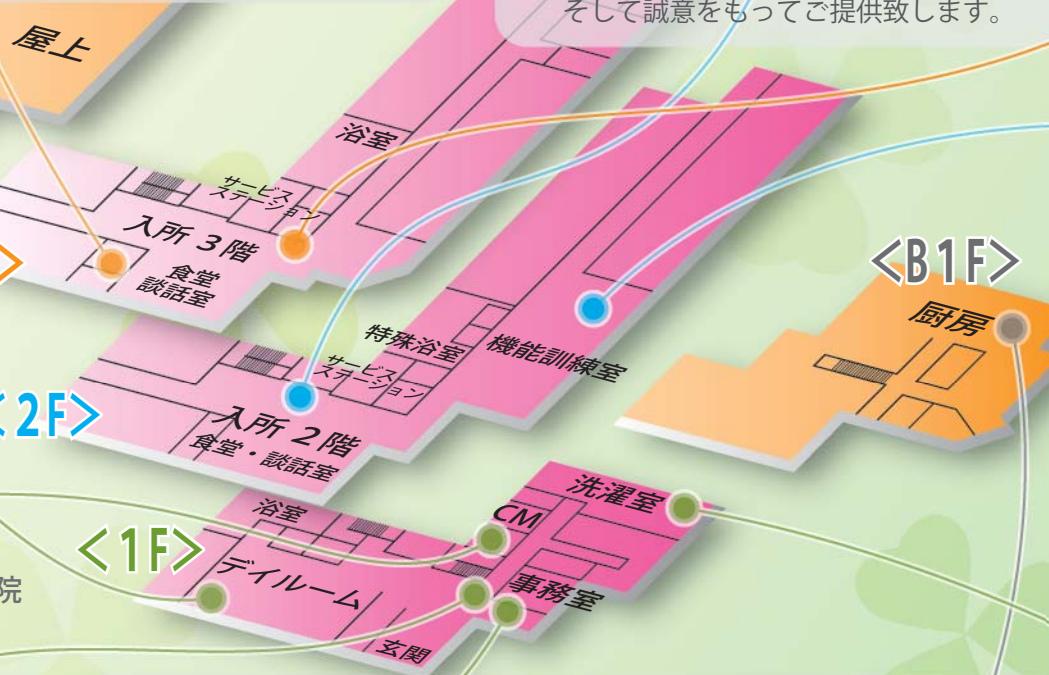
そして誠意をもってご提供致します。

屋上

浴室

サービスステーション

入所 3 階

食堂
談話室

<B1F>

厨房

特殊浴室

機能訓練室

サービスステーション

<2F>

入所 2 階

食堂・談話室

洗濯室

浴室

CM

<1F>

デイルーム

事務室

玄関

院